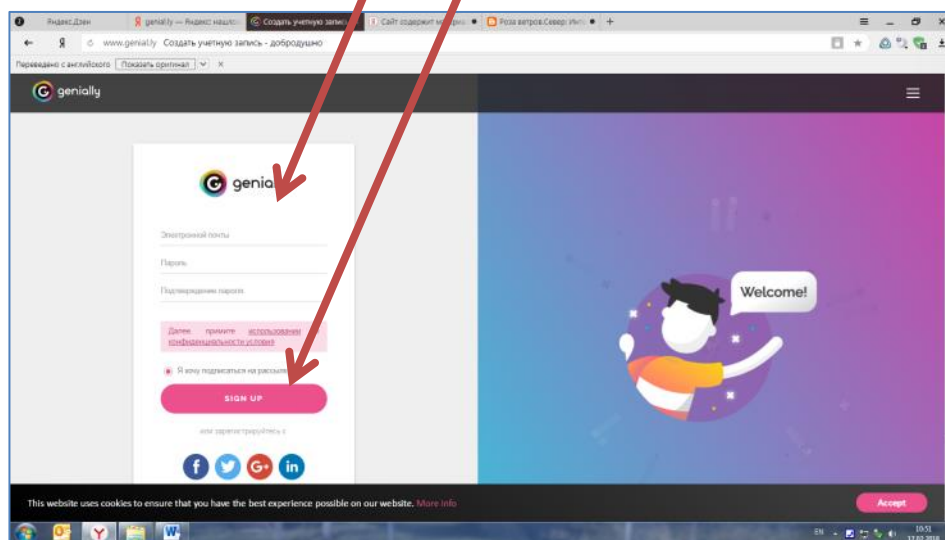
Яндекс.Дзен | genial.ly — Яндекс: нашлос | Создать учетную запис | Сайт содержит м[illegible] | Роза ветров.Север: Инте

www.genial.ly Создать учетную запись - добродушно

Переведено с английского Показать оригинал

genially

genially

Электронной почты

Пароль

Подтверждение пароля

Далее примите использовании конфиденциальности условия

Я хочу подписаться на рассылк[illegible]

SIGN UP

или зарегистрируйтесь с

Welcome!

This website uses cookies to ensure that you have the best experience possible on our website. More info

Accept

EN

10:51